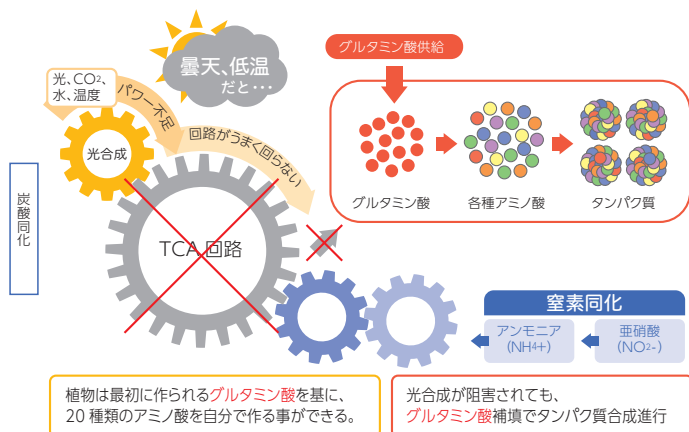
光、$CO_2$、水、温度

曇天、低温だと・・・

パワー不足

光合成

回路がうまく回らない

炭酸同化

TCA 回路

グルタミン酸供給

グルタミン酸

各種アミノ酸

タンパク質

窒素同化

アンモニア ($NH_4^+$)

亜硝酸 ($NO_2^-$)

植物は最初に作られるグルタミン酸を基に、20 種類のアミノ酸を自分で作る事ができる。

光合成が阻害されても、グルタミン酸補填でタンパク質合成進行